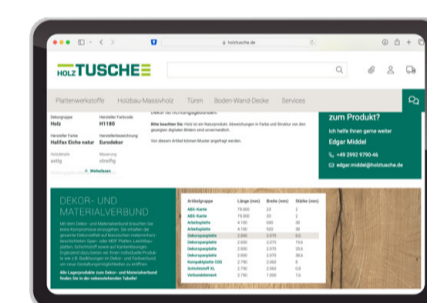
holztusche.de

HOLZ TUSCHE

Plattenwerkstoffe Holzbau Massivholz Türen Boden-Wand-Decke Services

Holzgruppe
Holz

Hersteller Farbcode
H1180

Hersteller Farbe
Halifax Eiche natur

Herstellerbezeichnung
Eurodekor

Bitte beachten Sie: Holz ist ein Naturprodukt. Abweichungen in Farbe und Struktur von den gezeigten digitalen Bildern sind unvermeidbar.

Von diesem Artikel können Muster angefragt werden.

Weiterlesen

zum Produkt?

Ich helfe Ihnen gerne weiter

Edgar Middel

+49 2992 9790-46

edgar.middel@holztusche.de

DEKOR- UND MATERIALVERBUND

| Artikelgruppe | Länge (mm) | Breite (mm) | Stärke (mm) |
|---|---|---|---|
| ABS-Kante | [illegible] | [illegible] | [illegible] |
| ABS-Kante | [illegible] | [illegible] | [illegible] |
| Arbeitsplatte | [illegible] | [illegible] | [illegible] |
| Arbeitsplatte | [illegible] | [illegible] | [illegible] |
| Dekorspanplatte | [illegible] | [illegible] | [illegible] |
| Dekorspanplatte | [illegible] | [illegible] | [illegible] |
| Dekorspanplatte | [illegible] | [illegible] | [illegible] |
| Dekorspanplatte | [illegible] | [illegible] | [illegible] |
| Kompaktplatte | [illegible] | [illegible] | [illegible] |
| Schichtstoff | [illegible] | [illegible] | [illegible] |
| Verbundelement | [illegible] | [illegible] | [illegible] |